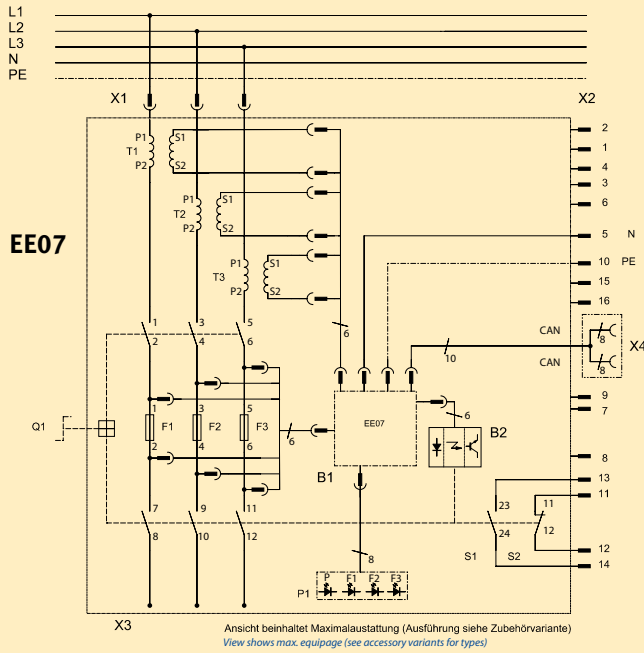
L1
L2
L3
N
PE

X1
X2

EE07

P1
T1
P2
S1
S2

P1
T2
P2
S1
S2

P1
T3
P2
S1
S2

2
1
4
3
6
5 N
10 PE
15
16

6

CAN
CAN
8
8
X4

10

1 2
3 4
5 6

Q1

1 F1 2
3 F2 4
5 F3 6

6

EE07

6

B2

B1

9
7
8
13
11
23
11
24
12
S1 S2
12
14

7 8
9 10
11 12

8

P F1 F2 F3
P1

X3

Ansicht beinhaltet Maximalaustattung (Ausführung siehe Zubehörvariante)
View shows max. equipage (see accessory variants for types)